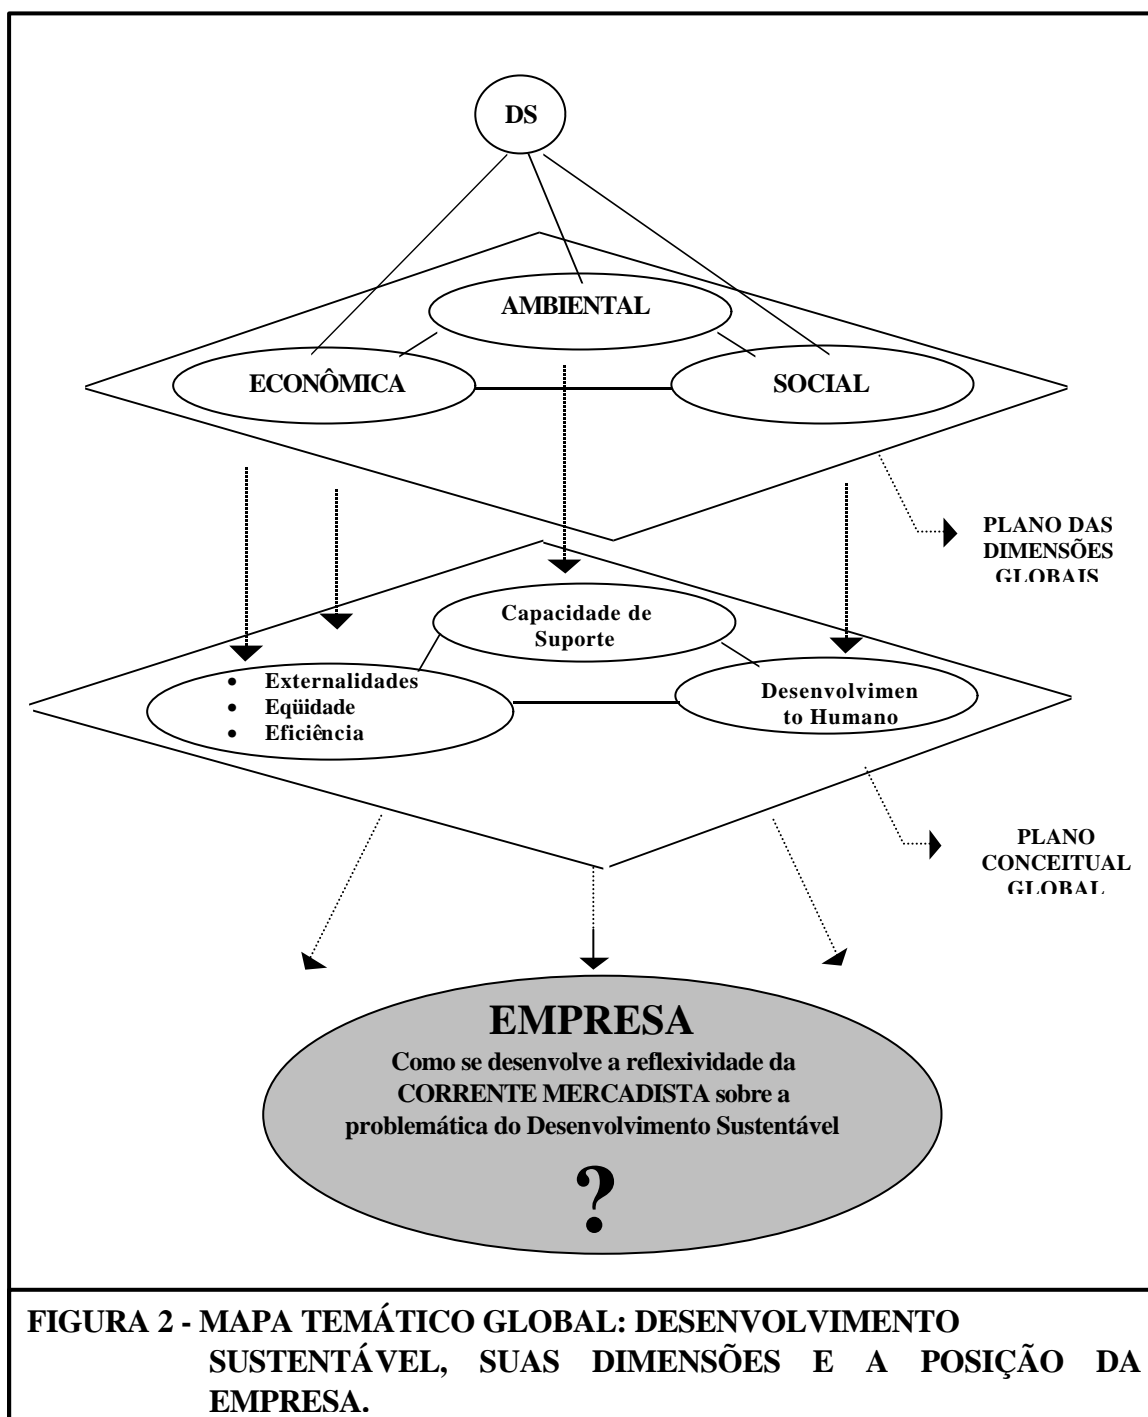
DS

AMBIENTAL

ECONÔMICA

SOCIAL

PLANO DAS DIMENSÕES GLOBAIS

Capacidade de Suporte

- Externalidades
- Eqüidade
- Eficiência

Desenvolvimen to Humano

PLANO CONCEITUAL GLOBAL

EMPRESA

Como se desenvolve a reflexividade da CORRENTE MERCADISTA sobre a problemática do Desenvolvimento Sustentável

?

FIGURA 2 - MAPA TEMÁTICO GLOBAL: DESENVOLVIMENTO SUSTENTÁVEL, SUAS DIMENSÕES E A POSIÇÃO DA EMPRESA.